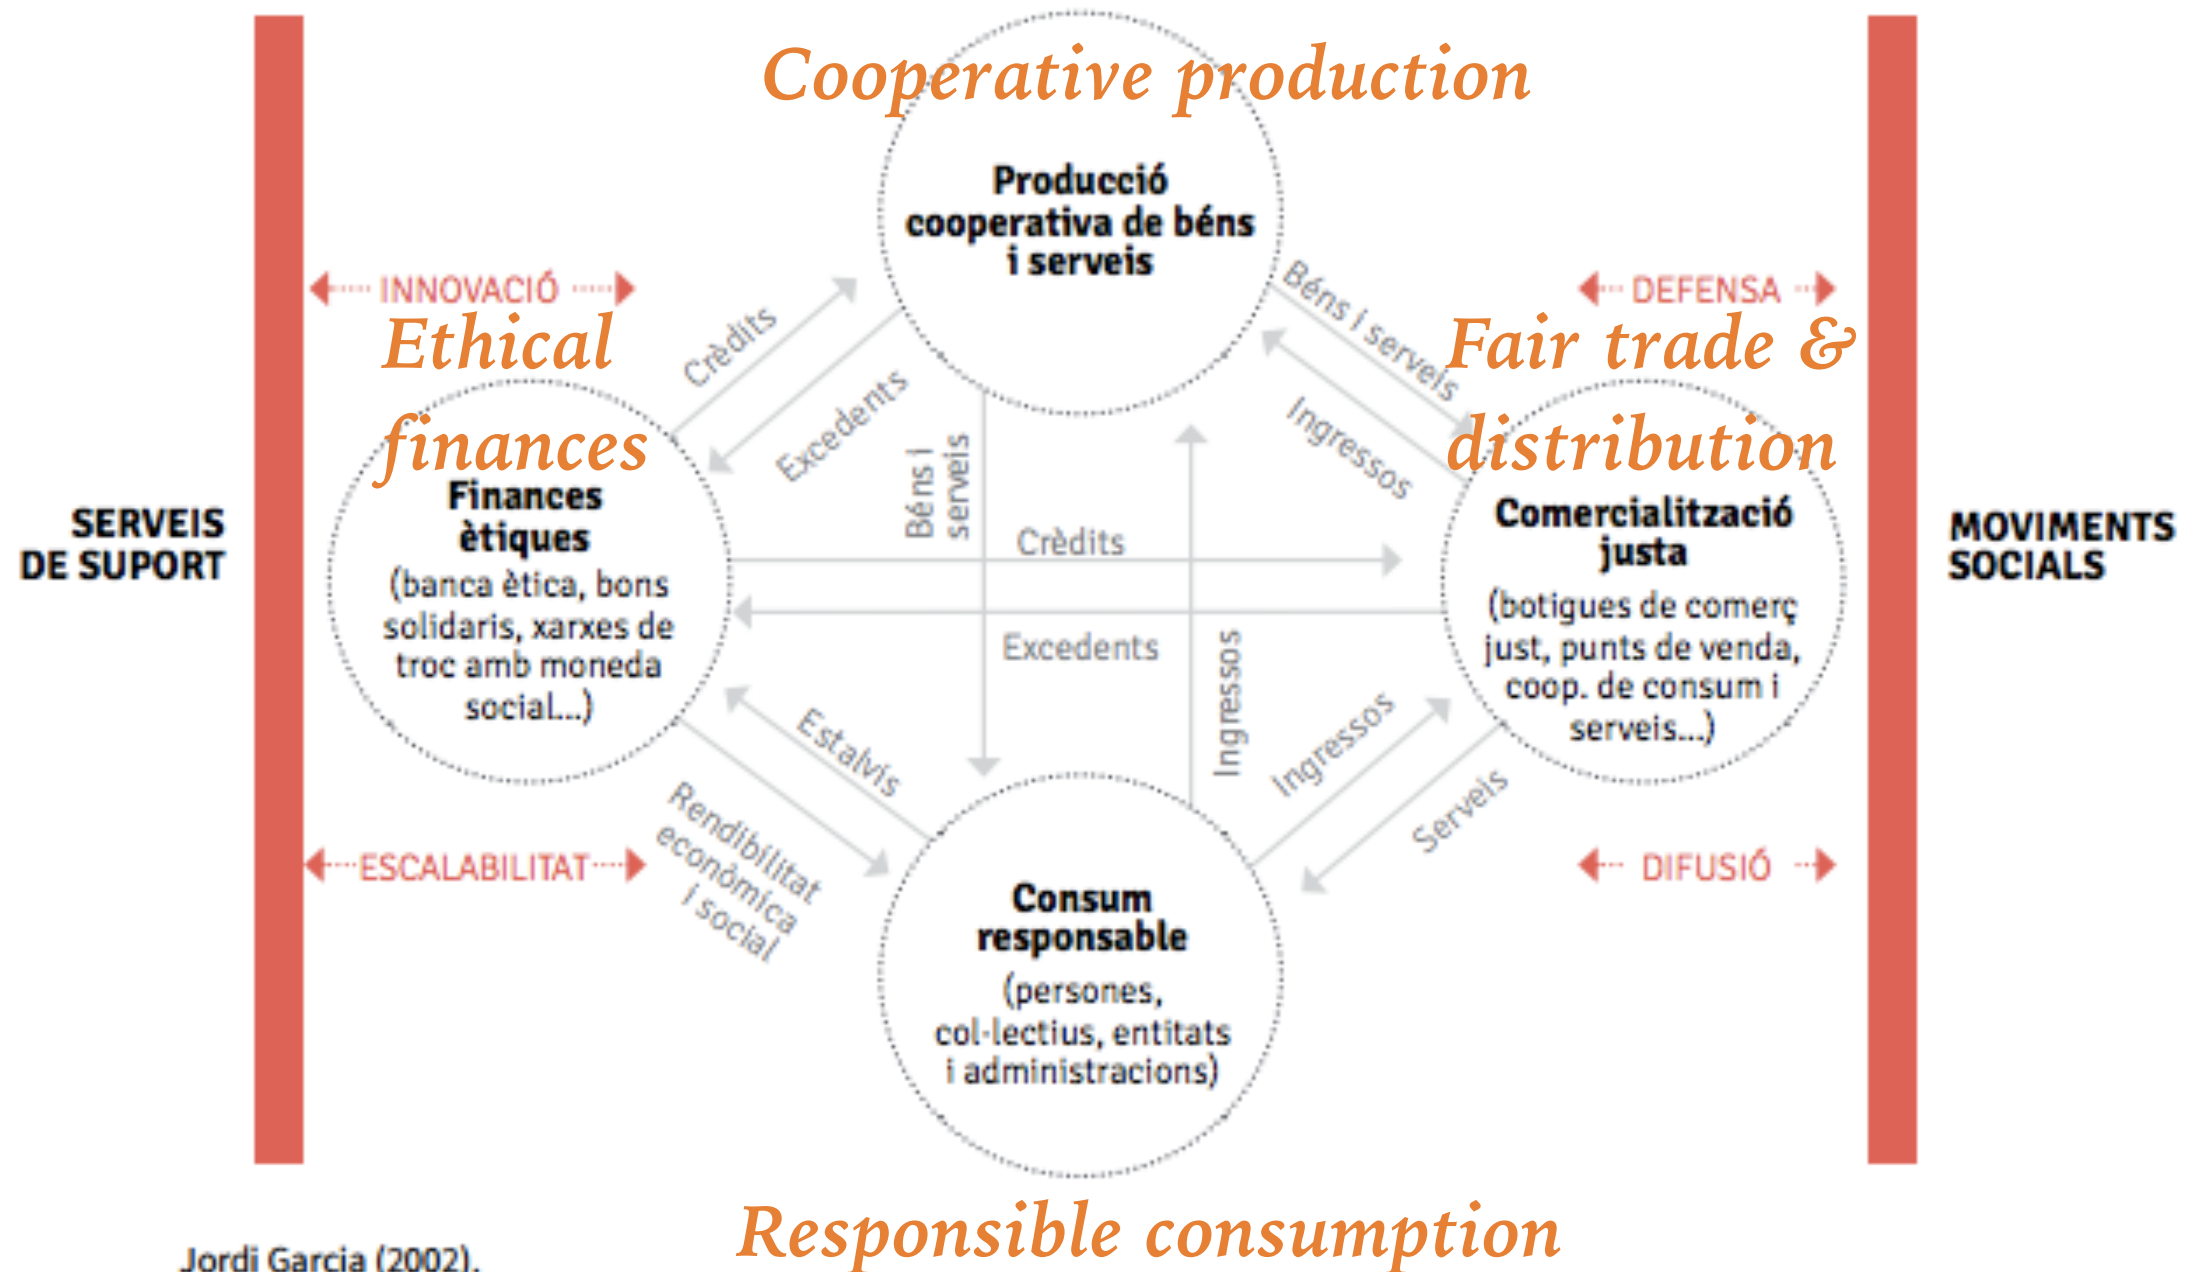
Cooperative production

Producció cooperativa de béns i serveis

INNOVACIÓ

DEFENSA

Ethical finances

Fair trade & distribution

Crèdits

Excedents

Béns i serveis

Béns i serveis

Ingressos

SERVEIS DE SUPORT

Finances ètiques (banca ètica, bons solidaris, xarxes de troc amb moneda social...)

Crèdits

Excedents

Comercialització justa (botigues de comerç just, punts de venda, coop. de consum i serveis...)

MOVIMENTS SOCIALS

Ingressos

Estalvis

Ingressos

Serveis

ESCALABILITAT

Rendibilitat econòmica i social

DIFUSIÓ

Consum responsable (persones, col·lectius, entitats i administracions)

Jordi Garcia (2002).

Responsible consumption